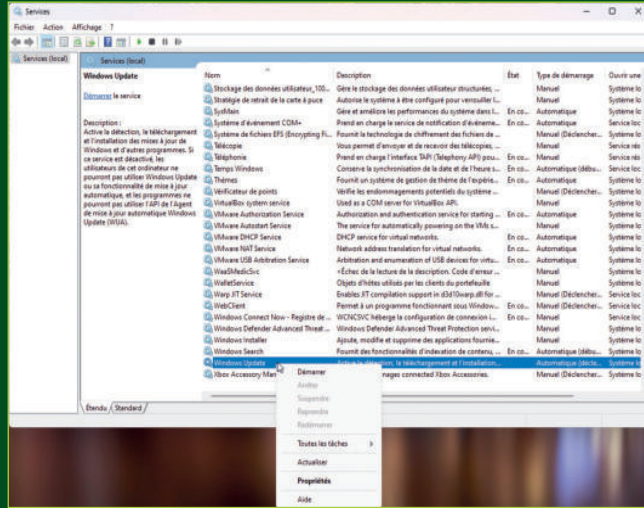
Services

Fichier Action Affichage ?

Services (local)

Services (local)

Windows Update

Démarrer le service

Description :
Active la détection, le téléchargement et l'installation des mises à jour de Windows et d'autres programmes. Si ce service est désactivé, les utilisateurs de cet ordinateur ne pourront pas utiliser Windows Update ou sa fonctionnalité de mise à jour automatique, et les programmes ne pourront pas utiliser l'API de l'Agent de mise à jour automatique Windows Update (WUA).

| Nom | Description | État | Type de démarrage | Ouvrir une |
|---|---|---|---|---|
| Stockage des données utilisateur_100... | Gère le stockage des données utilisateur structurées, ... | | Manuel | Système lo |
| Stratégie de retrait de la carte à puce | Autorise le système à être configuré pour verrouiller l... | | Manuel | Système lo |
| SysMain | Gère et améliore les performances du système dans l... | En co... | Automatique | Système lo |
| Système d'événement COM+ | Prend en charge le service de notification d'événeme... | En co... | Automatique | Service loc |
| Système de fichiers EFS (Encrypting Fi... | Fournit la technologie de chiffrement des fichiers de ... | | Manuel (Déclencher... | Système lo |
| Télécopie | Vous permet d'envoyer et de recevoir des télécopies, ... | | Manuel | Service rés |
| Téléphonie | Prend en charge l'interface TAPI (Telephony API) pou... | En co... | Manuel | Service rés |
| Temps Windows | Conserve la synchronisation de la date et de l'heure s... | En co... | Manuel (Déclencher... | Service loc |
| Thèmes | Fournit un système de gestion de thème de l'expérie... | En co... | Automatique | Système lo |
| Vérificateur de points | Vérifie les endommagements potentiels du système ... | | Manuel (Déclencher... | Système lo |
| VirtualBox system service | Used as a COM server for VirtualBox API. | | Manuel | Système lo |
| VMware Authorization Service | Authorization and authentication service for starting ... | En co... | Automatique | Système lo |
| VMware Autostart Service | The service for automatically powering on the VMs s... | | Manuel | Système lo |
| VMware DHCP Service | DHCP service for virtual networks. | En co... | Automatique | Système lo |
| VMware NAT Service | Network address translation for virtual networks. | En co... | Automatique | Système lo |
| VMware USB Arbitration Service | Arbitration and enumeration of USB devices for virtu... | En co... | Automatique | Système lo |
| WaaSMedicSvc | <Échec de la lecture de la description. Code d'erreur ... | | Manuel | Système lo |
| WalletService | Objets d'hôtes utilisés par les clients du portefeuille | | Manuel | Système lo |
| Warp JIT Service | Enables JIT compilation support in d3d10warp.dll for ... | | Manuel (Déclencher... | Service loc |
| WebClient | Permet à un programme fonctionnant sous Window... | | Manuel (Déclencher... | Service loc |
| Windows Connect Now - Registre de ... | WCNCSVC héberge la configuration de connexion i... | En co... | Manuel | Service loc |
| Windows Defender Advanced Threat ... | Windows Defender Advanced Threat Protection servi... | | Manuel | Système lo |
| Windows Installer | Ajoute, modifie et supprime des applications fournie... | | Manuel | Système lo |
| Windows Search | Fournit des fonctionnalités d'indexation de contenu, ... | En co... | Automatique (début... | Système lo |
| Windows Update | Active la détection, le téléchargement et l'installation... | | Automatique (décle... | Système lo |
| Xbox Accessory Man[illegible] | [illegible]nages connectés Xbox Accessories. | | Manuel (Déclencher... | Système lo |

Démarrer
Arrêter
Suspendre
Reprendre
Redémarrer
Toutes les tâches
Actualiser
Propriétés
Aide

Étendu / Standard